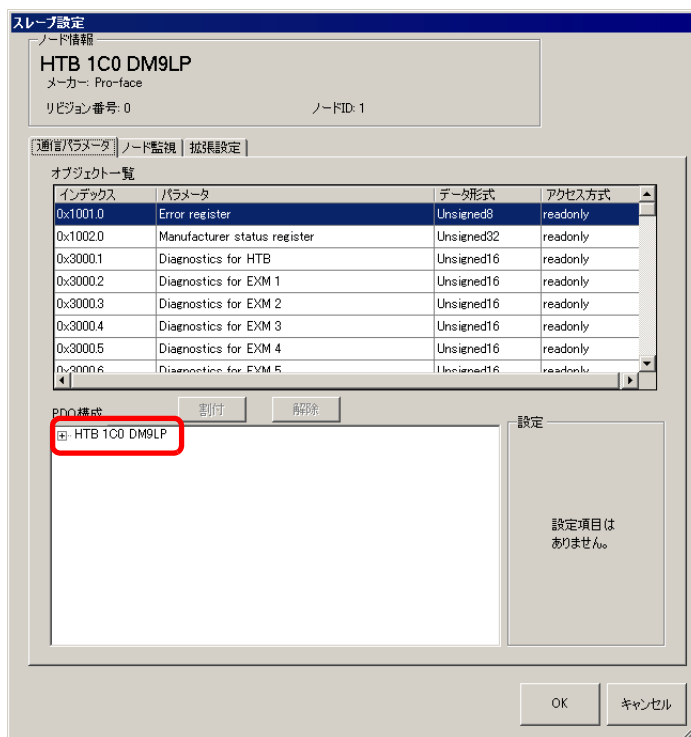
スレーブ設定

ノード情報

HTB 1C0 DM9LP

メーカー: Pro-face

リビジョン番号: 0

ノードID: 1

通信パラメータ | ノード監視 | 拡張設定

オブジェクト一覧

| インデックス | パラメータ | データ形式 | アクセス方式 |
|---|---|---|---|
| 0x1001.0 | Error register | Unsigned8 | readonly |
| 0x1002.0 | Manufacturer status register | Unsigned32 | readonly |
| 0x3000.1 | Diagnostics for HTB | Unsigned16 | readonly |
| 0x3000.2 | Diagnostics for EXM 1 | Unsigned16 | readonly |
| 0x3000.3 | Diagnostics for EXM 2 | Unsigned16 | readonly |
| 0x3000.4 | Diagnostics for EXM 3 | Unsigned16 | readonly |
| 0x3000.5 | Diagnostics for EXM 4 | Unsigned16 | readonly |
| 0x3000.6 | Diagnostics for EXM 5 | Unsigned16 | readonly |

PDO構成

割付

解除

HTB 1C0 DM9LP

設定

設定項目は
ありません。

OK

キャンセル